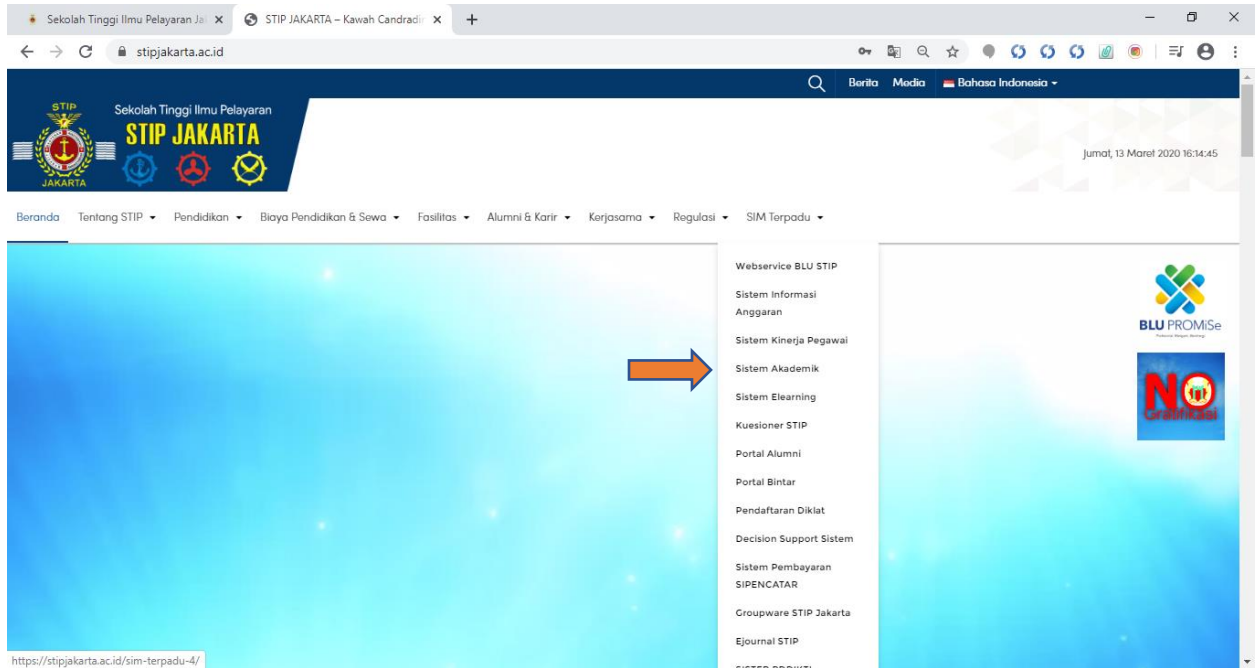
Sekolah Tinggi Ilmu Pelayaran Ja ×
STIP JAKARTA – Kawah Candradi ×
+

stipjakarta.ac.id

Berita Media Bahasa Indonesia

STIP
JAKARTA
Sekolah Tinggi Ilmu Pelayaran
STIP JAKARTA

Jumat, 13 Maret 2020 16:14:45

Beranda Tentang STIP Pendidikan Biaya Pendidikan & Sewa Fasilitas Alumni & Karir Kerjasama Regulasi SIM Terpadu

Webservice BLU STIP
Sistem Informasi Anggaran
Sistem Kinerja Pegawai
Sistem Akademik
Sistem Elearning
Kuesioner STIP
Portal Alumni
Portal Bintar
Pendaftaran Diklat
Decision Support Sistem
Sistem Pembayaran SIPENCATAR
Groupware STIP Jakarta
Ejournal STIP
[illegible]

BLU PROMiSe

NO
Gratifikasi

https://stipjakarta.ac.id/sim-terpadu-4/